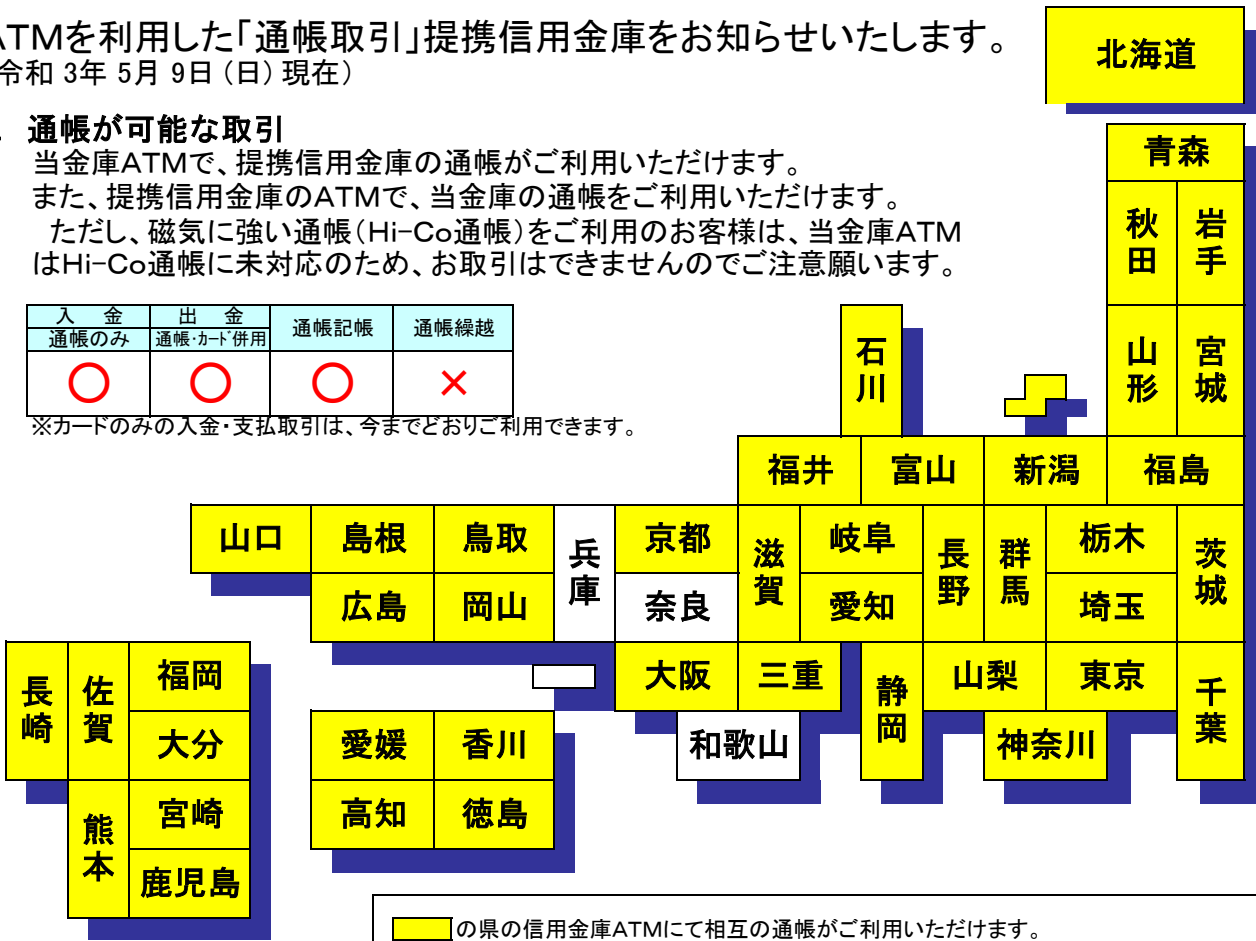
ATMを利用した「通帳取引」提携信用金庫をお知らせいたします。
令和 3年 5月 9日（日）現在）

通帳が可能な取引
当金庫ATMで、提携信用金庫の通帳がご利用いただけます。
また、提携信用金庫のATMで、当金庫の通帳をご利用いただけます。
ただし、磁気に強い通帳（Hi-Co通帳）をご利用のお客様は、当金庫ATMはHi-Co通帳に未対応のため、お取引はできませんのでご注意願います。

| 入金 通帳のみ | 出金 通帳･ｶｰﾄﾞ併用 | 通帳記帳 | 通帳繰越 |
|---|---|---|---|
| ○ | ○ | ○ | × |

※カードのみの入金･支払取引は、今までどおりご利用できます。

北海道
青森
秋田
岩手
山形
宮城
石川
福井
富山
新潟
福島
山口
島根
鳥取
兵庫
京都
滋賀
岐阜
長野
群馬
栃木
茨城
広島
岡山
奈良
愛知
埼玉
長崎
佐賀
福岡
大阪
三重
静岡
山梨
東京
千葉
大分
愛媛
香川
和歌山
神奈川
熊本
宮崎
高知
徳島
鹿児島

の県の信用金庫ATMにて相互の通帳がご利用いただけます。